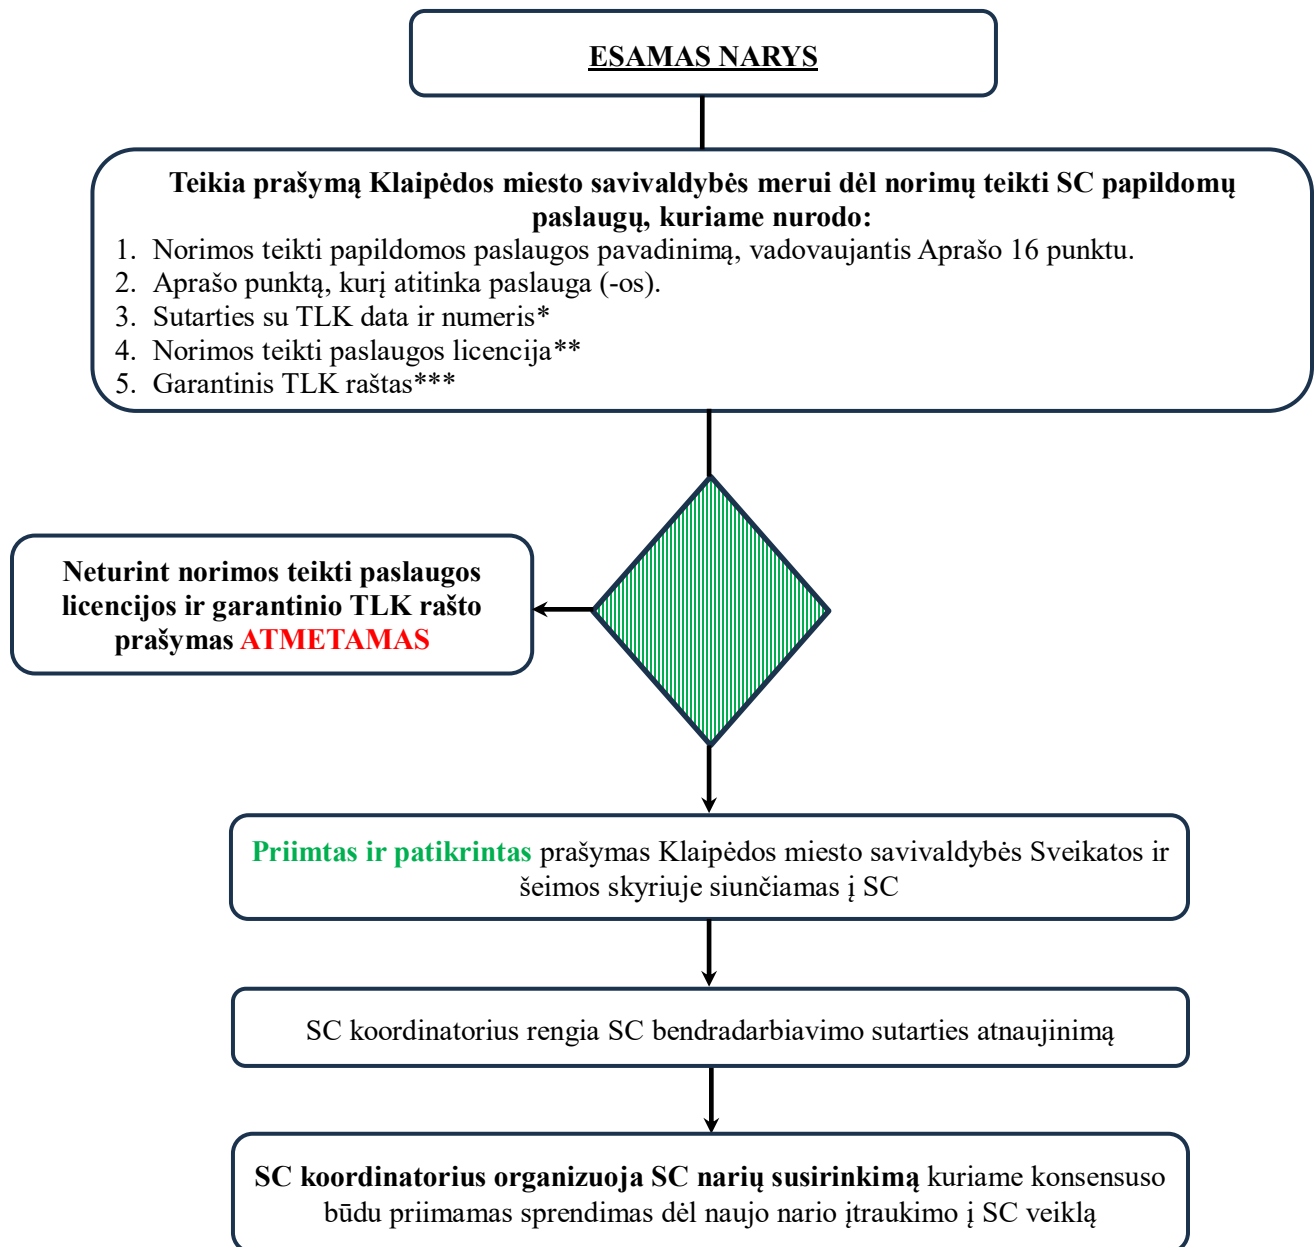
ESAMAS NARYS

Teikia prašymą Klaipėdos miesto savivaldybės merui dėl norimų teikti SC papildomų paslaugų, kuriame nurodo:
1. Norimos teikti papildomos paslaugos pavadinimą, vadovaujantis Aprašo 16 punktu.
2. Aprašo punktą, kurį atitinka paslauga (-os).
3. Sutarties su TLK data ir numeris*
4. Norimos teikti paslaugos licencija**
5. Garantinis TLK raštas***

Neturint norimos teikti paslaugos licencijos ir garantinio TLK rašto prašymas ATMETAMAS

Priimtas ir patikrintas prašymas Klaipėdos miesto savivaldybės Sveikatos ir šeimos skyriuje siunčiamas į SC

SC koordinatorius rengia SC bendradarbiavimo sutarties atnaujinimą

SC koordinatorius organizuoja SC narių susirinkimą kuriame konsensuso būdu priimamas sprendimas dėl naujo nario įtraukimo į SC veiklą